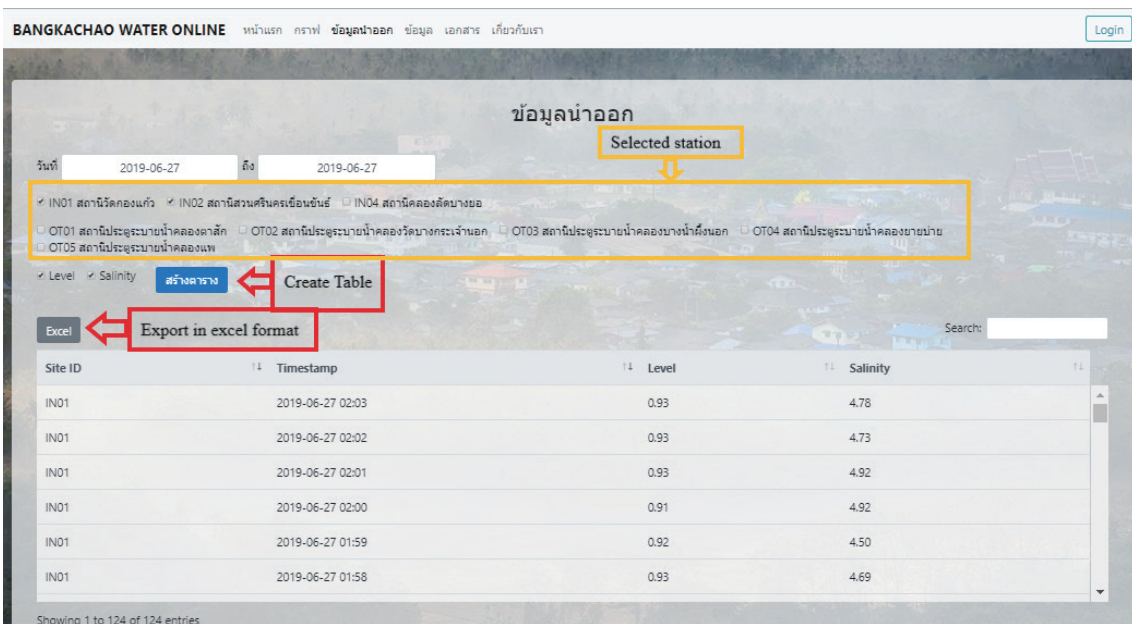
BANGKACHAO WATER ONLINE หน้าแรก กราฟ ข้อมูลนำออก ข้อมูล เอกสาร เกี่ยวกับเรา

Login

ข้อมูลนำออก

Selected station

วันที่ 2019-06-27 ถึง 2019-06-27

IN01 สถานีวัดคลองแก้ว IN02 สถานีสวนศรีนครเขื่อนขันธ์ IN04 สถานีคลองลัดบางยอ

OT01 สถานีประตูระบายน้ำคลองตาสัก OT02 สถานีประตูระบายน้ำคลองวัดบางกระเจ้านอก OT03 สถานีประตูระบายน้ำคลองบางน้ำผึ้งนอก OT04 สถานีประตูระบายน้ำคลองขายบ่าย OT05 สถานีประตูระบายน้ำคลองแพ

Level Salinity สร้างตาราง

Create Table

Excel

Export in excel format

Search:

| Site ID | Timestamp | Level | Salinity |
|---|---|---|---|
| IN01 | 2019-06-27 02:03 | 0.93 | 4.78 |
| IN01 | 2019-06-27 02:02 | 0.93 | 4.73 |
| IN01 | 2019-06-27 02:01 | 0.93 | 4.92 |
| IN01 | 2019-06-27 02:00 | 0.91 | 4.92 |
| IN01 | 2019-06-27 01:59 | 0.92 | 4.50 |
| IN01 | 2019-06-27 01:58 | 0.93 | 4.69 |

Showing 1 to 124 of 124 entries